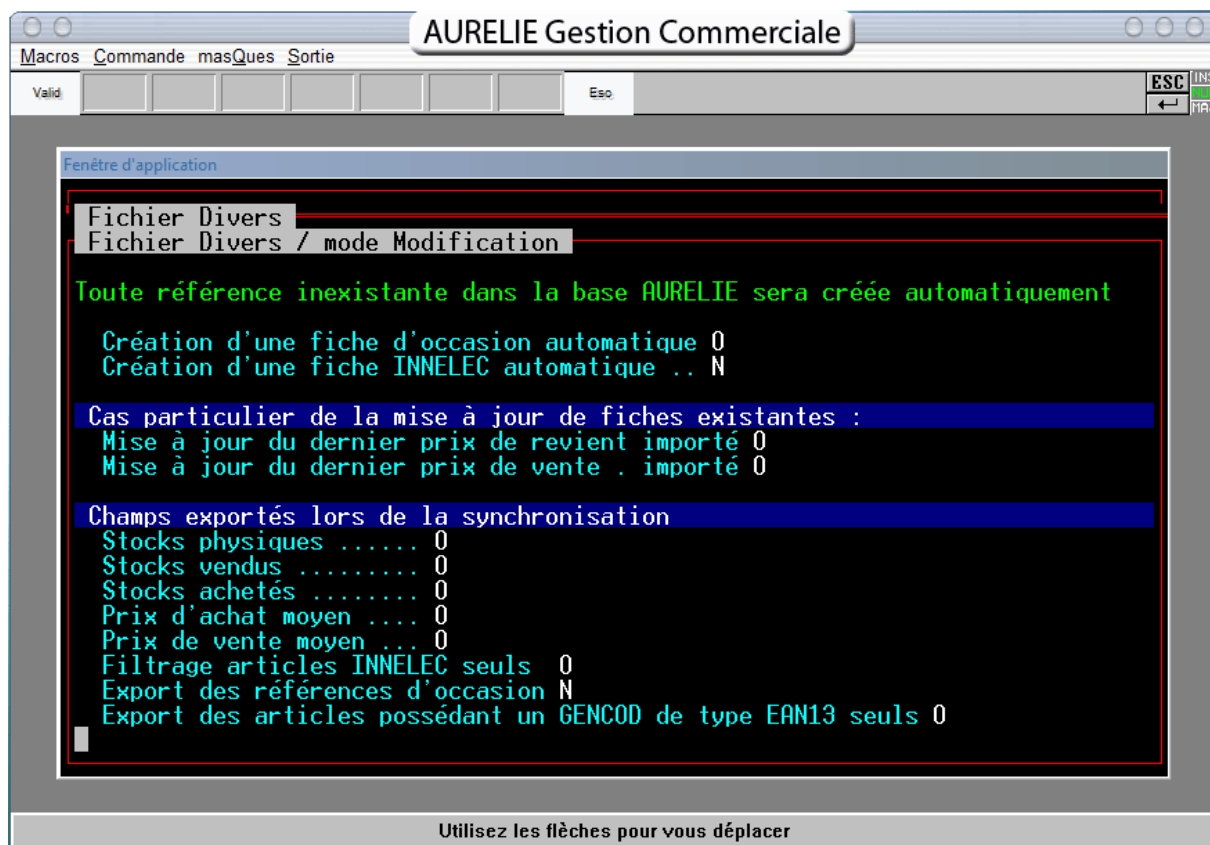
AURELIE Gestion Commerciale

Macros Commande masQues Sortie

Valid Eso

ESC

Fenêtre d'application

Fichier Divers

Fichier Divers / mode Modification

Toute référence inexistante dans la base AURELIE sera créée automatiquement

Création d'une fiche d'occasion automatique O
Création d'une fiche INNELEC automatique .. N

Cas particulier de la mise à jour de fiches existantes :
Mise à jour du dernier prix de revient importé O
Mise à jour du dernier prix de vente . importé O

Champs exportés lors de la synchronisation
Stocks physiques ...... O
Stocks vendus ......... O
Stocks achetés ........ O
Prix d'achat moyen .... O
Prix de vente moyen ... O
Filtrage articles INNELEC seuls O
Export des références d'occasion N
Export des articles possédant un GENCOD de type EAN13 seuls O

Utilisez les flèches pour vous déplacer